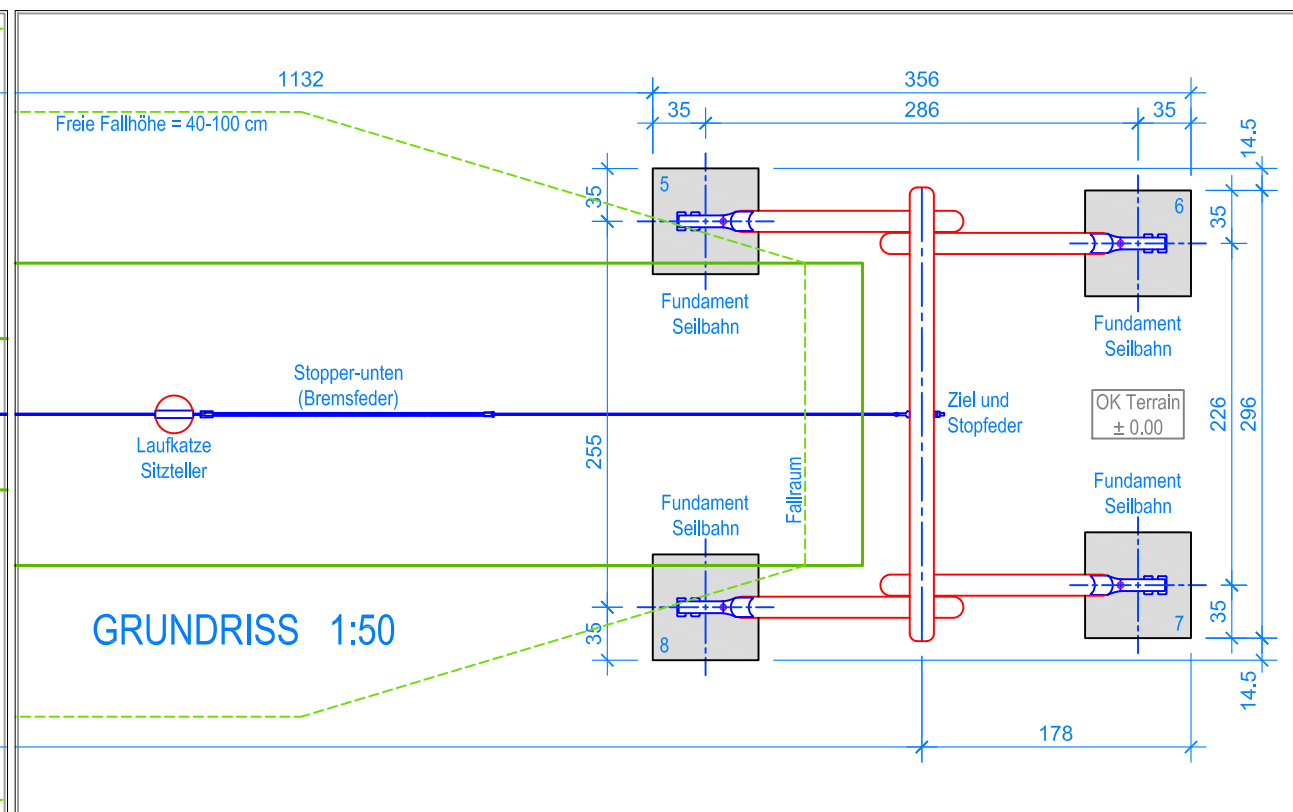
1132

356

35

286

35

14.5

Freie Fallhöhe = 40-100 cm

35

5

6

35

Fundament Seilbahn

Fundament Seilbahn

Stopper-unten (Bremsfeder)

Laufkatze Sitzteller

Ziel und Stopfeder

OK Terrain ± 0.00

226

296

255

Fallraum

Fundament Seilbahn

Fundament Seilbahn

GRUNDRISS 1:50

35

8

7

35

14.5

178